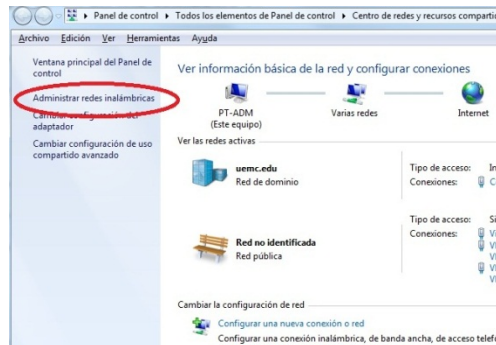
▸ Panel de control ▸ Todos los elementos de Panel de control ▸ Centro de redes y recursos comparti

Archivo Edición Ver Herramientas Ayuda

Ventana principal del Panel de control

Administrar redes inalámbricas

Cambiar configuración del adaptador

Cambiar configuración de uso compartido avanzado

Ver información básica de la red y configurar conexiones

PT-ADM (Este equipo)

Varias redes

Internet

Ver las redes activas

uemc.edu
Red de dominio

Tipo de acceso: In
Conexiones: C

Red no identificada
Red pública

Tipo de acceso: Si
Conexiones: V
V
V
V
V

Cambiar la configuración de red

Configurar una nueva conexión o red
Configurar una conexión inalámbrica, de banda ancha, de acceso telef